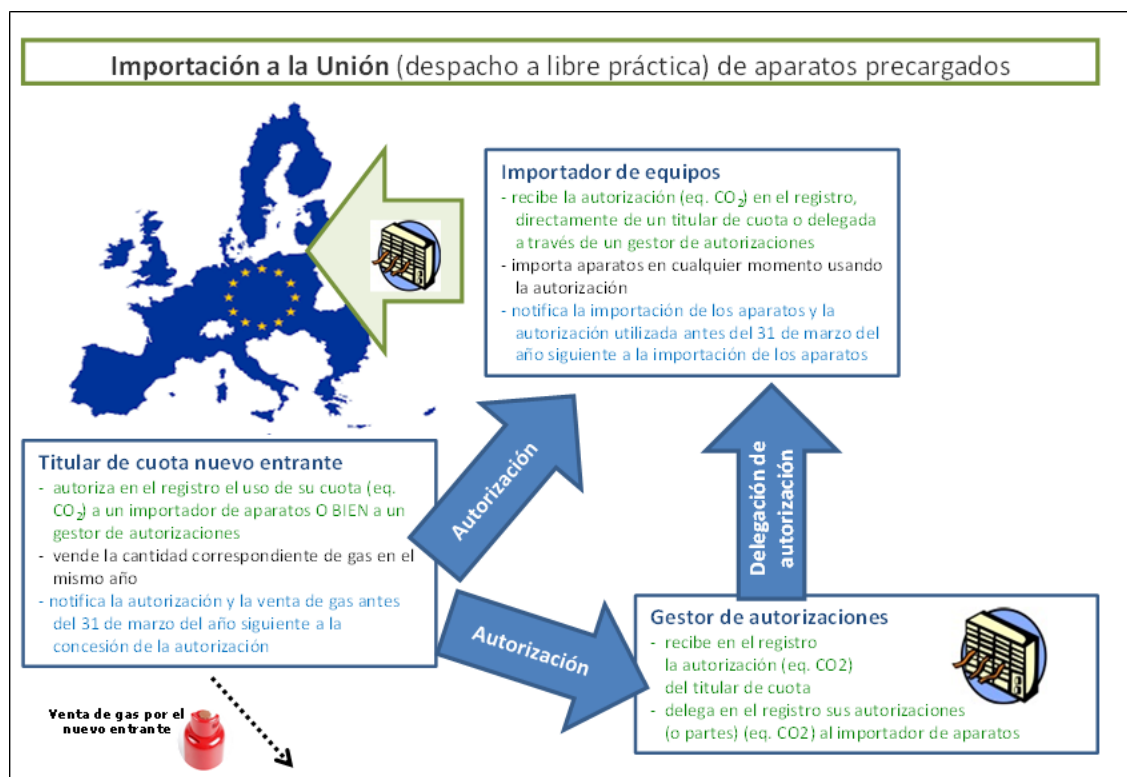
Importación a la Unión (despacho a libre práctica) de aparatos precargados

Importador de equipos
- recibe la autorización (eq. $CO_2$) en el registro, directamente de un titular de cuota o delegada a través de un gestor de autorizaciones
- importa aparatos en cualquier momento usando la autorización
- notifica la importación de los aparatos y la autorización utilizada antes del 31 de marzo del año siguiente a la importación de los aparatos

Autorización

Delegación de autorización

Titular de cuota nuevo entrante
- autoriza en el registro el uso de su cuota (eq. $CO_2$) a un importador de aparatos O BIEN a un gestor de autorizaciones
- vende la cantidad correspondiente de gas en el mismo año
- notifica la autorización y la venta de gas antes del 31 de marzo del año siguiente a la concesión de la autorización

Autorización

Gestor de autorizaciones
- recibe en el registro la autorización (eq. CO2) del titular de cuota
- delega en el registro sus autorizaciones (o partes) (eq. CO2) al importador de aparatos

Venta de gas por el nuevo entrante